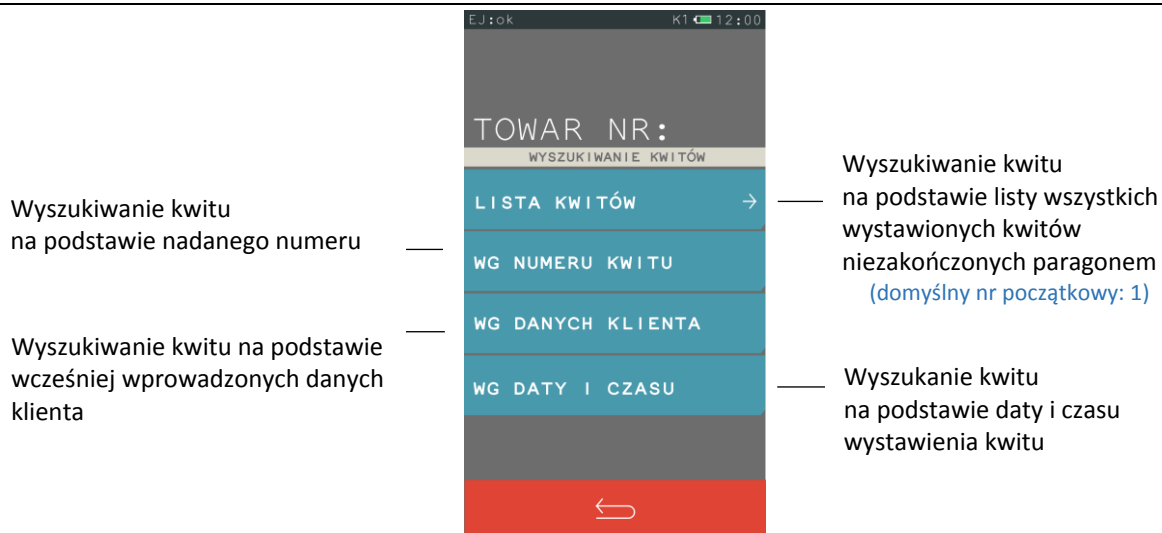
EJ:ok K1 12:00

TOWAR NR:

WYSZUKIWANIE KWITÓW

LISTA KWITÓW →

WG NUMERU KWITU

WG DANYCH KLIENTA

WG DATY I CZASU

Wyszukiwanie kwitu na podstawie nadanego numeru

Wyszukiwanie kwitu na podstawie wcześniej wprowadzonych danych klienta

Wyszukiwanie kwitu na podstawie listy wszystkich wystawionych kwitów niezakończonych paragonem (domyślny nr początkowy: 1)

Wyszukanie kwitu na podstawie daty i czasu wystawienia kwitu